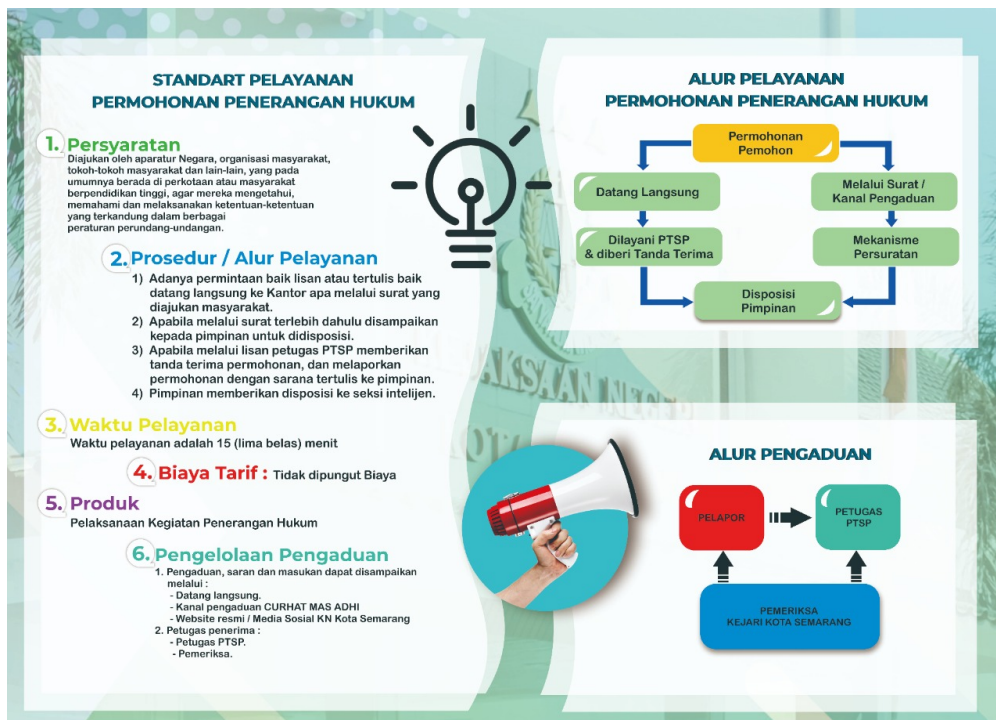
STANDART PELAYANAN
PERMOHONAN PENERANGAN HUKUM

1. Persyaratan
Diajukan oleh aparatur Negara, organisasi masyarakat, tokoh-tokoh masyarakat dan lain-lain, yang pada umumnya berada di perkotaan atau masyarakat berpendidikan tinggi, agar mereka mengetahui, memahami dan melaksanakan ketentuan-ketentuan yang terkandung dalam berbagai peraturan perundang-undangan.

2. Prosedur / Alur Pelayanan
1) Adanya permintaan baik lisan atau tertulis baik datang langsung ke Kantor apa melalui surat yang diajukan masyarakat.
2) Apabila melalui surat terlebih dahulu disampaikan kepada pimpinan untuk didisposisi.
3) Apabila melalui lisan petugas PTSP memberikan tanda terima permohonan, dan melaporkan permohonan dengan sarana tertulis ke pimpinan.
4) Pimpinan memberikan disposisi ke seksi intelijen.

3. Waktu Pelayanan
Waktu pelayanan adalah 15 (lima belas) menit

4. Biaya Tarif : Tidak dipungut Biaya

5. Produk
Pelaksanaan Kegiatan Penerangan Hukum

6. Pengelolaan Pengaduan
1. Pengaduan, saran dan masukan dapat disampaikan melalui :
- Datang langsung.
- Kanal pengaduan CURHAT MAS ADHI
- Website resmi / Media Sosial KN Kota Semarang
2. Petugas penerima :
- Petugas PTSP.
- Pemeriksa.

ALUR PELAYANAN
PERMOHONAN PENERANGAN HUKUM

Permohonan Pemohon
Datang Langsung
Melalui Surat / Kanal Pengaduan
Dilayani PTSP & diberi Tanda Terima
Mekanisme Persuratan
Disposisi Pimpinan

ALUR PENGADUAN

PELAPOR
PETUGAS PTSP
PEMERIKSA
KEJARI KOTA SEMARANG